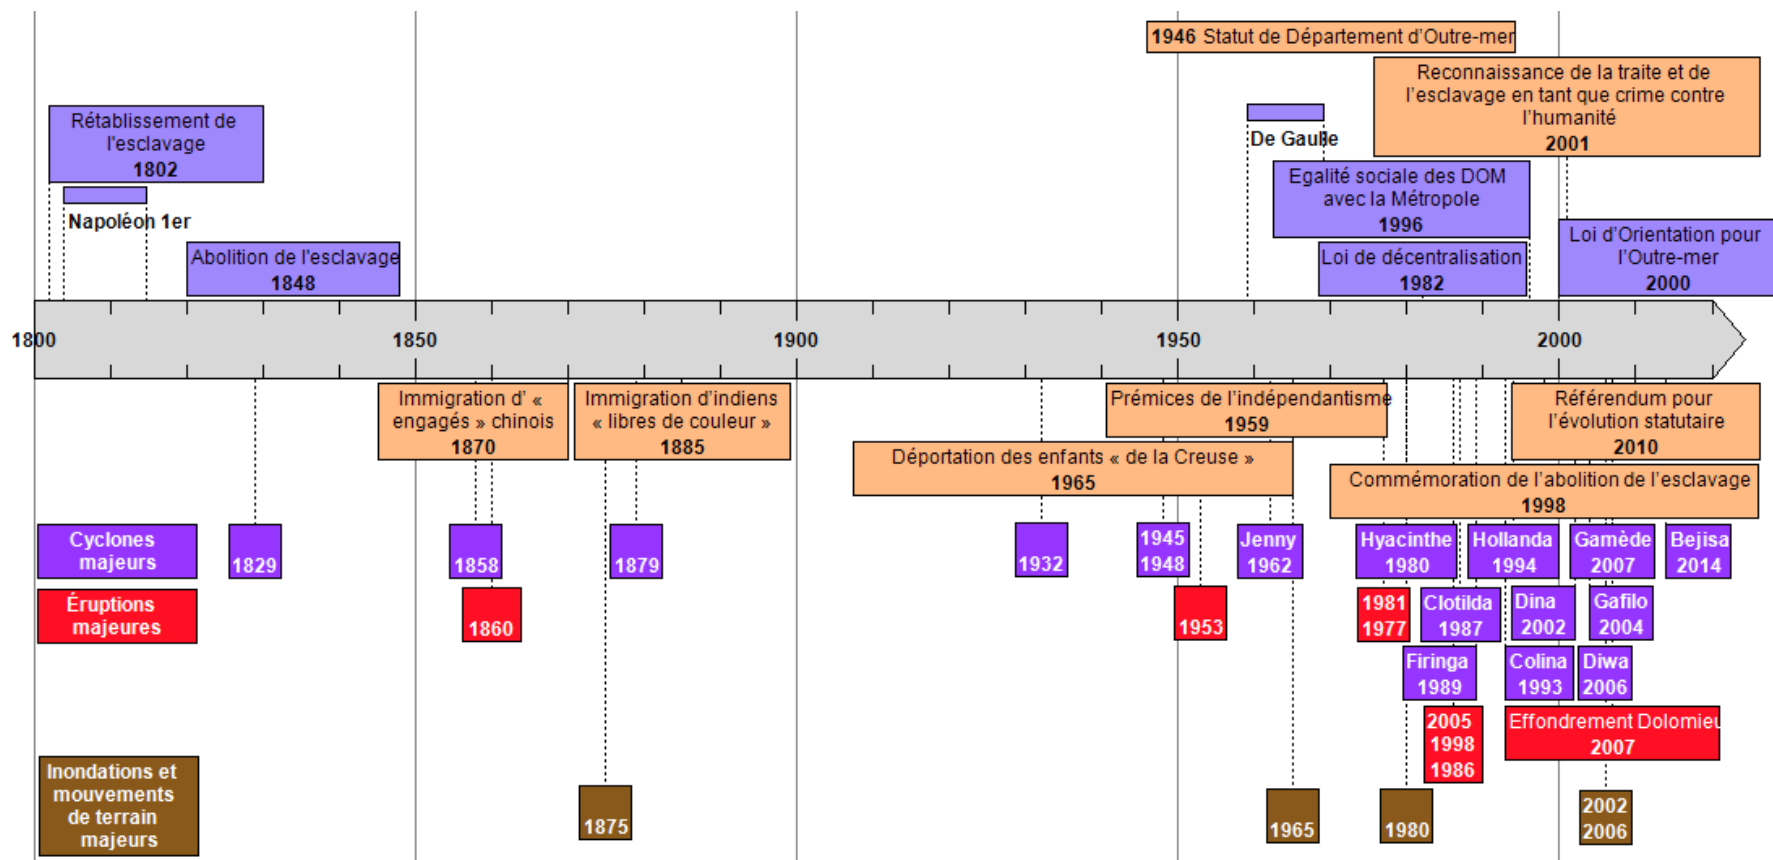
1946 Statut de Département d'Outre-mer

Reconnaissance de la traite et de l'esclavage en tant que crime contre l'humanité
2001

Rétablissement de l'esclavage
1802

Napoléon 1er

De Gaulle

Egalité sociale des DOM avec la Métropole
1996

Loi d'Orientation pour l'Outre-mer
2000

Abolition de l'esclavage
1848

Loi de décentralisation
1982

1800 1850 1900 1950 2000

Immigration d' « engagés » chinois
1870

Immigration d'indiens « libres de couleur »
1885

Prémices de l'indépendantisme
1959

Référendum pour l'évolution statutaire
2010

Déportation des enfants « de la Creuse »
1965

Commémoration de l'abolition de l'esclavage
1998

Cyclones majeurs

1829

1858

1879

1932

1945
1948

Jenny
1962

Hyacinthe
1980

Hollanda
1994

Gamède
2007

Bejisa
2014

Éruptions majeures

1860

1953

1981
1977

Clotilda
1987

Dina
2002

Gafilo
2004

Firinga
1989

Colina
1993

Diwa
2006

2005
1998
1986

Effondrement Dolomieu
2007

Inondations et mouvements de terrain majeurs

1875

1965

1980

2002
2006